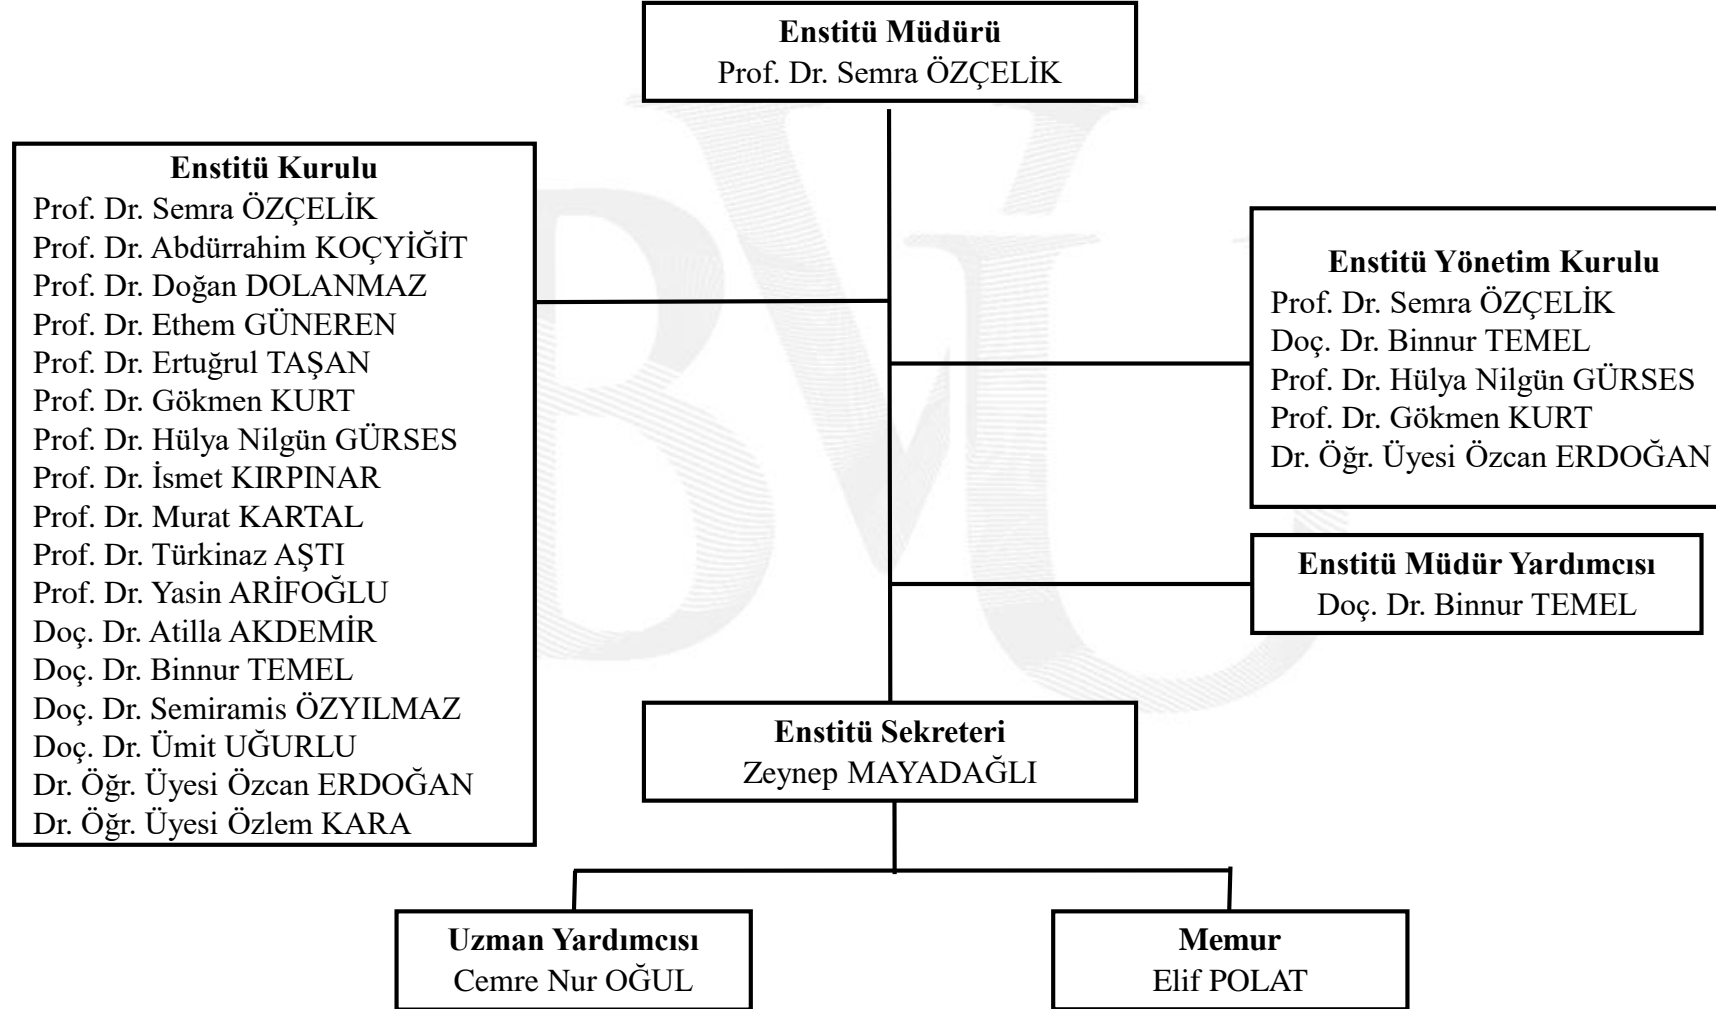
**Enstitü Müdürü**
Prof. Dr. Semra ÖZÇELİK

**Enstitü Kurulu**
Prof. Dr. Semra ÖZÇELİK
Prof. Dr. Abdürrahim KOÇYİĞİT
Prof. Dr. Doğan DOLANMAZ
Prof. Dr. Ethem GÜNEREN
Prof. Dr. Ertuğrul TAŞAN
Prof. Dr. Gökmen KURT
Prof. Dr. Hülya Nilgün GÜRSES
Prof. Dr. İsmet KIRPINAR
Prof. Dr. Murat KARTAL
Prof. Dr. Türkinaz AŞTI
Prof. Dr. Yasin ARİFOĞLU
Doç. Dr. Atilla AKDEMİR
Doç. Dr. Binnur TEMEL
Doç. Dr. Semiramis ÖZYILMAZ
Doç. Dr. Ümit UĞURLU
Dr. Öğr. Üyesi Özcan ERDOĞAN
Dr. Öğr. Üyesi Özlem KARA

**Enstitü Yönetim Kurulu**
Prof. Dr. Semra ÖZÇELİK
Doç. Dr. Binnur TEMEL
Prof. Dr. Hülya Nilgün GÜRSES
Prof. Dr. Gökmen KURT
Dr. Öğr. Üyesi Özcan ERDOĞAN

**Enstitü Müdür Yardımcısı**
Doç. Dr. Binnur TEMEL

**Enstitü Sekreteri**
Zeynep MAYADAĞLI

**Uzman Yardımcısı**
Cemre Nur OĞUL

**Memur**
Elif POLAT